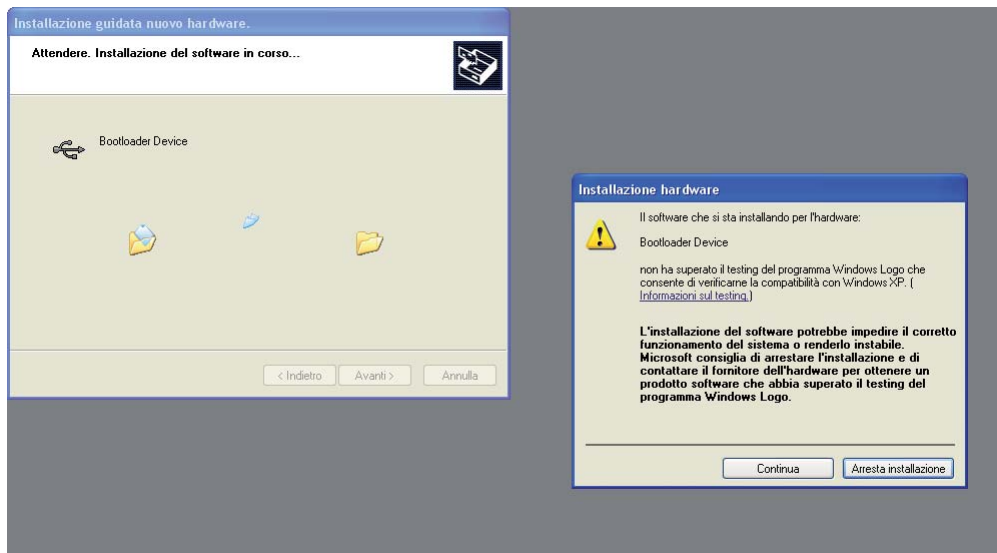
Installazione guidata nuovo hardware.

Attendere. Installazione del software in corso...

Bootloader Device

< Indietro

Avanti >

Annulla

Installazione hardware

Il software che si sta installando per l'hardware:

Bootloader Device

non ha superato il testing del programma Windows Logo che consente di verificarne la compatibilità con Windows XP. ( Informazioni sul testing. )

L'installazione del software potrebbe impedire il corretto funzionamento del sistema o renderlo instabile. Microsoft consiglia di arrestare l'installazione e di contattare il fornitore dell'hardware per ottenere un prodotto software che abbia superato il testing del programma Windows Logo.

Continua

Arresta installazione